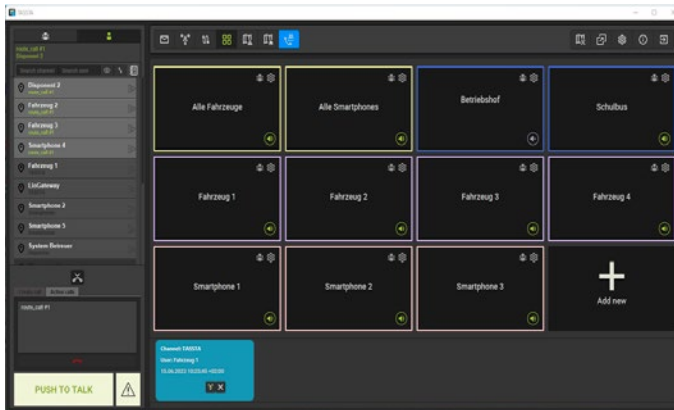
TASSTA

Dispatcher 2

Fahrzeug 2

Fahrzeug 3

Smartphone 4

Fahrzeug 1

LiteGateway

Smartphone 2

Smartphone 3

System Retreater

PUSH TO TALK

Alle Fahrzeuge

Alle Smartphones

Betriebshof

Schulbus

Fahrzeug 1

Fahrzeug 2

Fahrzeug 3

Fahrzeug 4

Smartphone 1

Smartphone 2

Smartphone 3

Add new

Channel: TASSTA
User: Fahrzeug 1
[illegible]